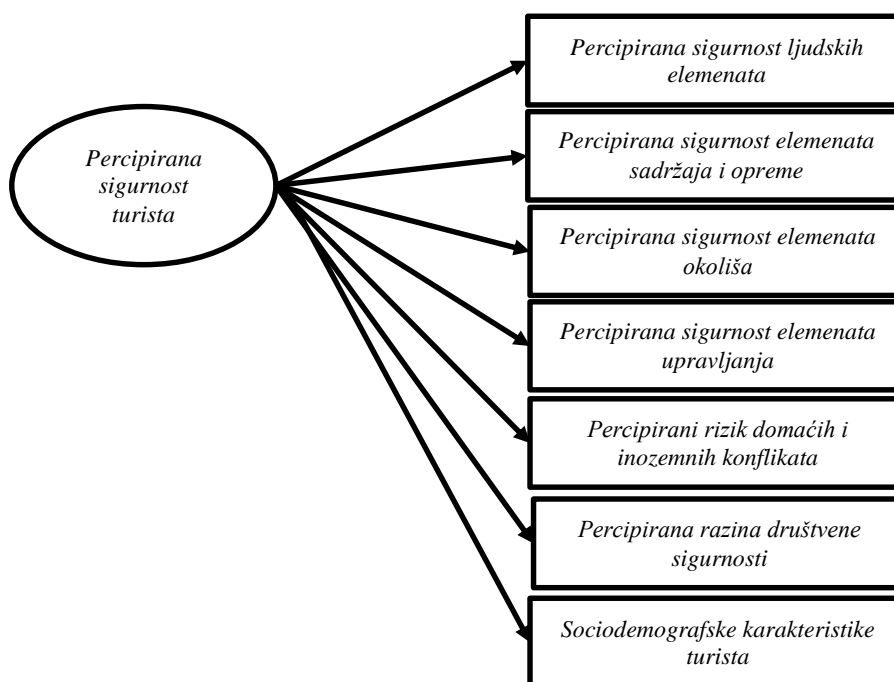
Percipirana sigurnost turista

Percipirana sigurnost ljudskih elemenata

Percipirana sigurnost elemenata sadržaja i opreme

Percipirana sigurnost elemenata okoliša

Percipirana sigurnost elemenata upravljanja

Percipirani rizik domaćih i inozemnih konflikata

Percipirana razina društvene sigurnosti

Sociodemografske karakteristike turista